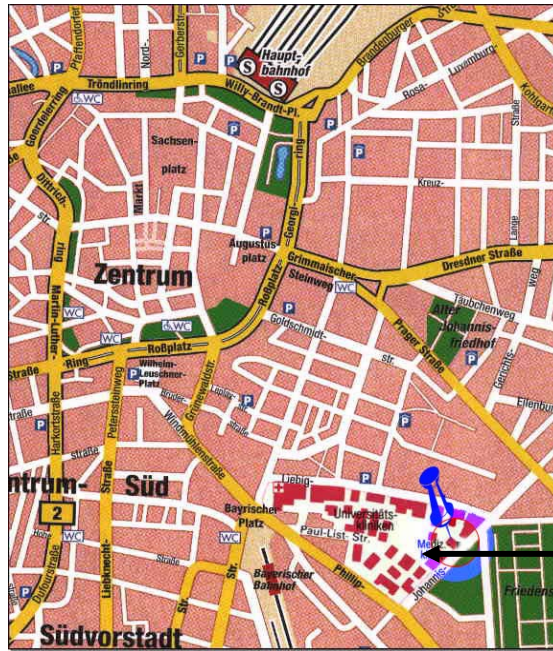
Pfaffendorfer
Nord-
Gerberstr.
P
S
Haupt-
bahnhof
S
Brandenburger
Str.
allee
Tröndlinring
WC
Willy-Brandt-Pl.
Rosa-
Luxemburg
Kohlgart
Goerdelerring
P
P
Straße
Sachsen-
platz
P
Dittrich-
Markt
Georgi-
ring
Kreuz-
str.
P
Augustus-
platz
Lange
Zentrum
Grimmaischer
Steinweg
WC
Dresdner Straße
ring
Roßplatz
P
Täubchenweg
Alter
Johannis-
friedhof
Martin-Luther-
WC
WC
Roßplatz
Goldschmidt-
Prager Straße
WC
Ring
Wilhelm-
Leuschner-
Platz
P
Grünewaldstr.
Straße
Lipsius
str.
Gerichts-
Ellenbur
Harkortstraße
Peterssteinweg
Windmühlenstraße
P
P
P
ntrum-
Süd
Liebig-
2
Bayrischer
Platz
Universitäts-
kliniken
WC
Paul-List-Str.
Mediz
Straße
Liebknecht-
Str.
Bayerischer
Bahnhof
Philipp-
Johannis-
Friedens
Dufourstraße
P
Südvorstadt
Str.